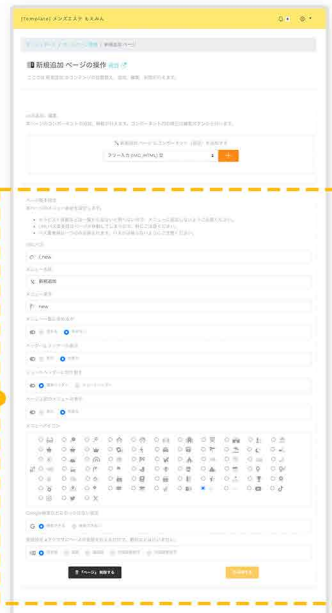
jTemplate/ メンズエステ もえみん

4

ダッシュボード / ページの管理 / 新規追加 ページ

新規追加 ページの操作 解説

ここでは 新規追加 のコンテンツの追加登録、追加、編集、削除が行えます。

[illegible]

追加するページ コンポーネント（部品）を選択する
フリー入力 (TAG_HTML) 型

ページ基本設定
各ページのメニュー基本値を設定します。

URLパス
CNNN

メニュー名称
新規追加

メニュー番号
New

メニューへ表示/非表示
表示する　表示しない

ヘッダーメニューへの表示
表示　非表示

ジャンプページボタンの出る
通常ページ　ジャンプページ

ページ公開/非公開の選択
表示　非表示

メニューアイコン

Google検索などのSEOの設定の選択
検索させる　検索させない

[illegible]

ページ削除する

保存更新する